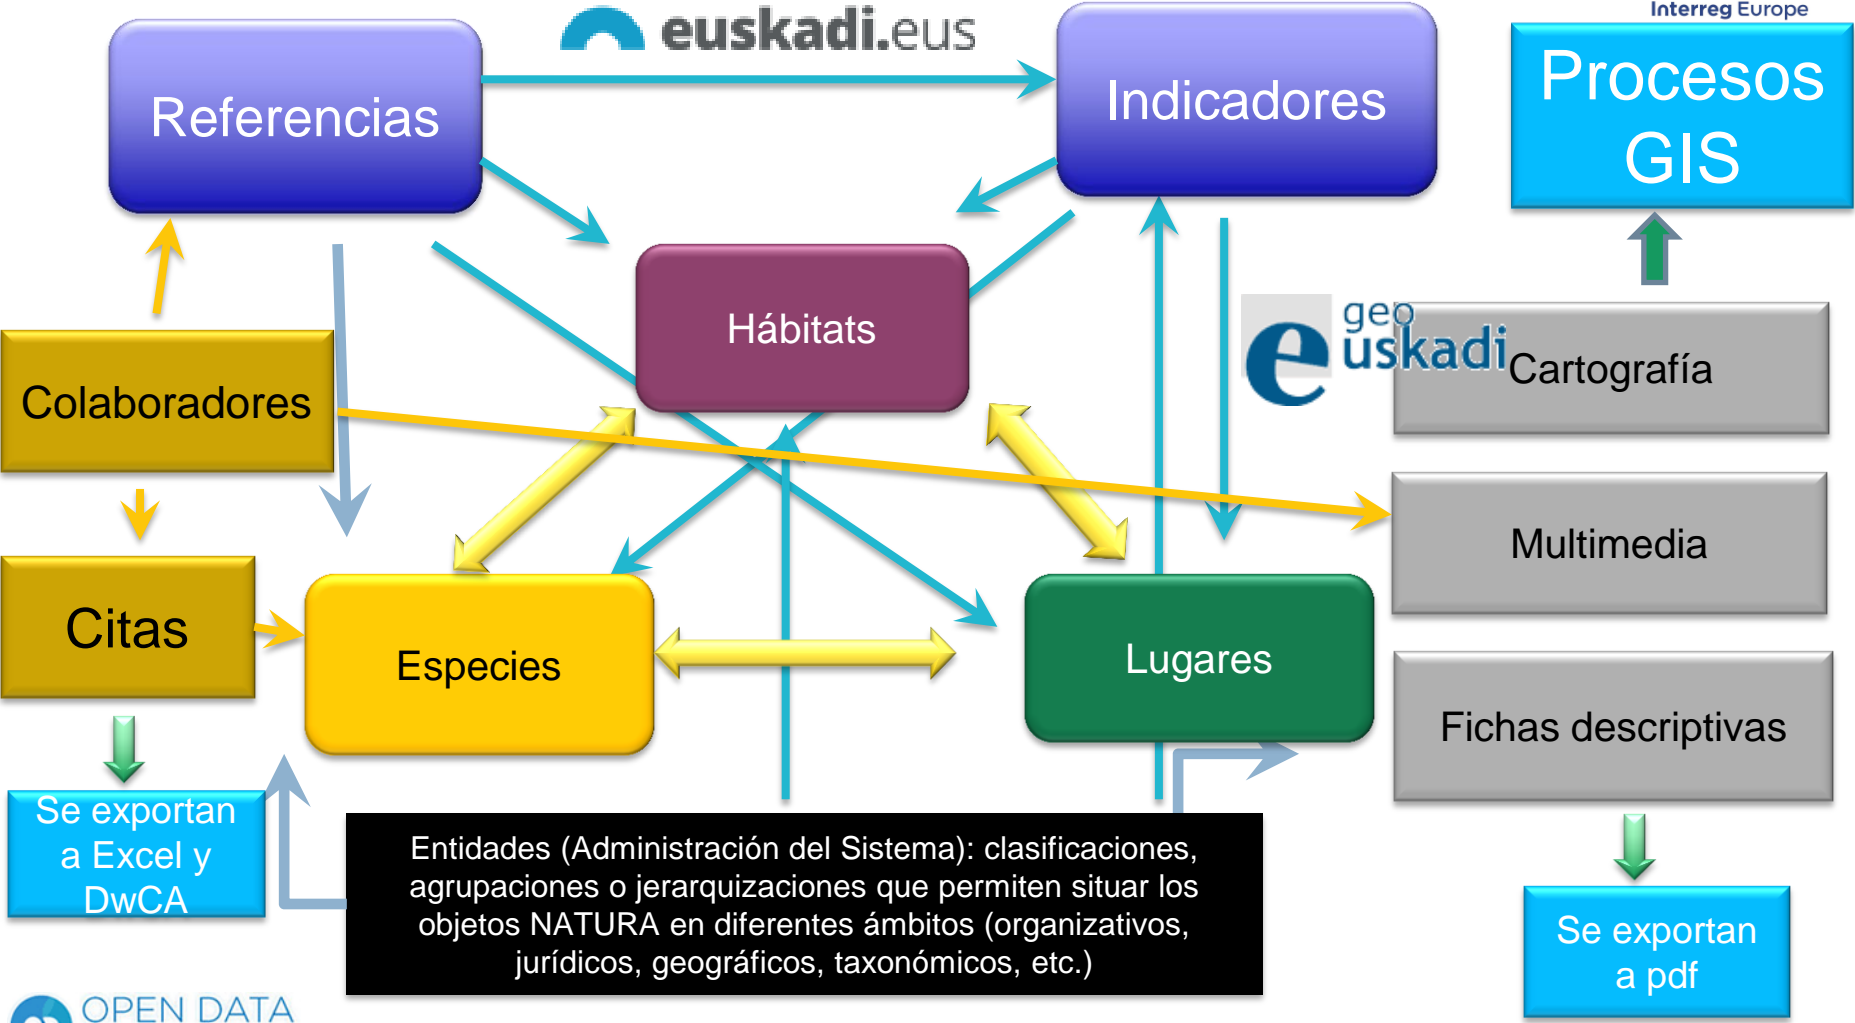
euskadi.eus

Interreg Europe

Referencias

Indicadores

Procesos GIS

Hábitats

geo euskadi

Cartografía

Colaboradores

Multimedia

Citas

Especies

Lugares

Fichas descriptivas

Se exportan a Excel y DwCA

Entidades (Administración del Sistema): clasificaciones, agrupaciones o jerarquizaciones que permiten situar los objetos NATURA en diferentes ámbitos (organizativos, jurídicos, geográficos, taxonómicos, etc.)

Se exportan a pdf

OPEN DATA